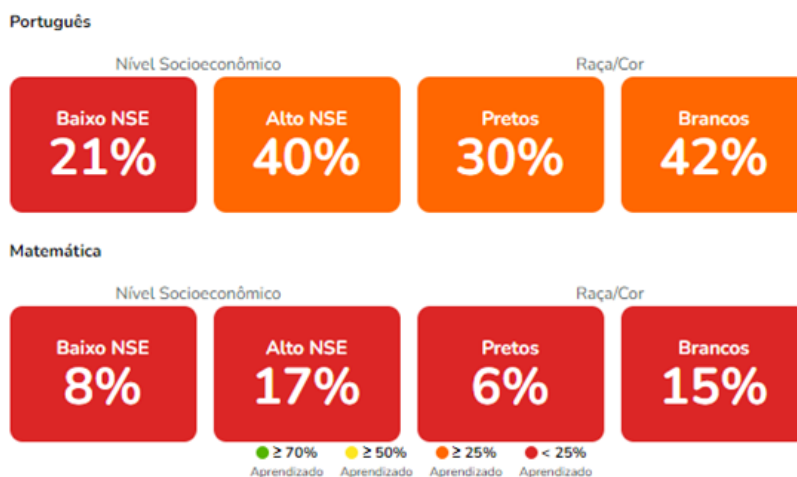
Português

Nível Socioeconômico

Raça/Cor

Baixo NSE
21%

Alto NSE
40%

Pretos
30%

Brancos
42%

Matemática

Nível Socioeconômico

Raça/Cor

Baixo NSE
8%

Alto NSE
17%

Pretos
6%

Brancos
15%

≥ 70% Aprendizado
≥ 50% Aprendizado
≥ 25% Aprendizado
< 25% Aprendizado